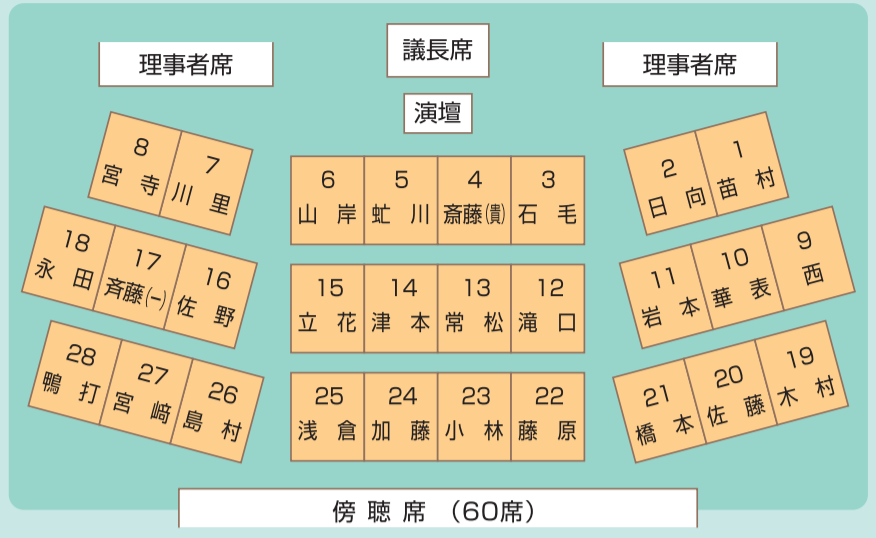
理事者席

議長席

理事者席

演壇

8 宮寺

7 川里

6 山岸

5 虻川

4 斎藤(貴)

3 石毛

2 日向

1 苗村

18 永田

17 斉藤(一)

16 佐野

15 立花

14 津本

13 常松

12 滝口

11 岩本

10 華表

9 西

28 鴨打

27 宮﨑

26 島村

25 浅倉

24 加藤

23 小林

22 藤原

21 橋本

20 佐藤

19 木村

傍聴席 (60席)